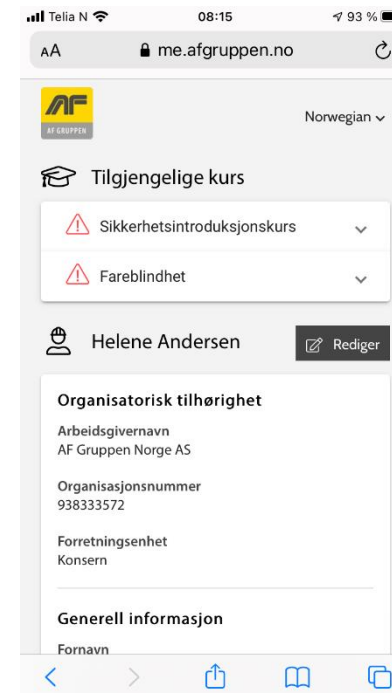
Telia N 08:15 93 %
AA me.afgruppen.no

AF
AF GRUPPEN

Norwegian

Tilgjengelige kurs

Sikkerhetsintroduksjonskurs

Fareblindhet

Helene Andersen

Rediger

Organisatorisk tilhørighet

Arbeidsgivernavn
AF Gruppen Norge AS

Organisasjonsnummer
938333572

Forretningsenhet
Konsern

Generell informasjon

Fornavn